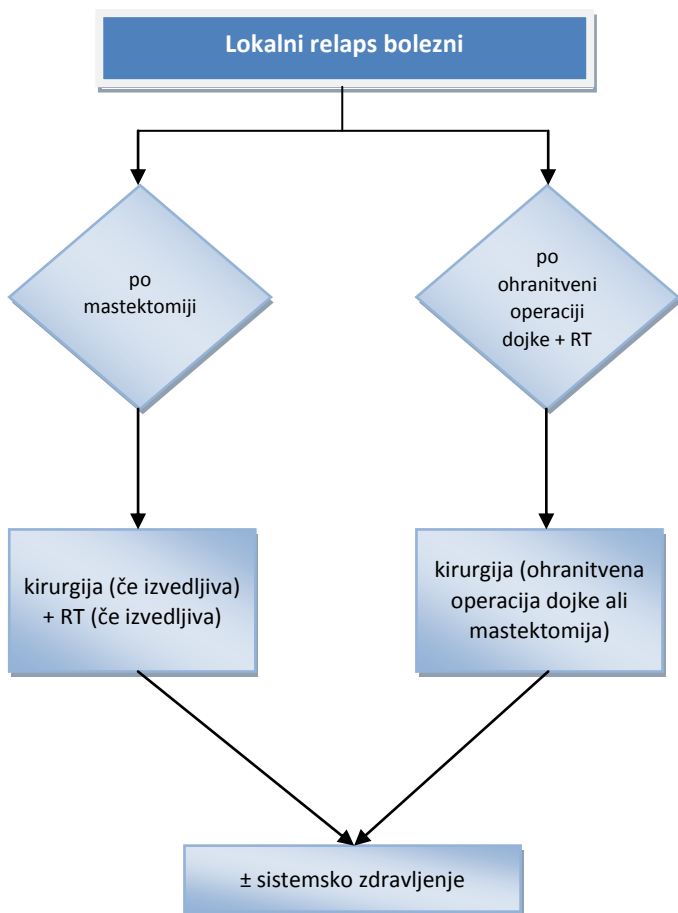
Lokalni relaps bolezni

po mastektomiji

po ohranitveni operaciji dojke + RT

kirurgija (če izvedljiva) + RT (če izvedljiva)

kirurgija (ohranitvena operacija dojke ali mastektomija)

± sistemsko zdravljenje